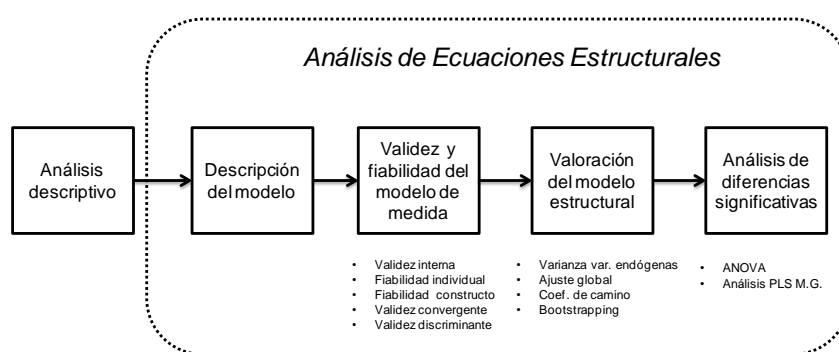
Análisis de Ecuaciones Estructurales

Análisis descriptivo

Descripción del modelo

Validez y fiabilidad del modelo de medida

Valoración del modelo estructural

Análisis de diferencias significativas

- Validez interna
- Fiabilidad individual
- Fiabilidad constructo
- Validez convergente
- Validez discriminante

- Varianza var. endógenas
- Ajuste global
- Coef. de camino
- Bootstrapping

- ANOVA
- Análisis PLS M.G.